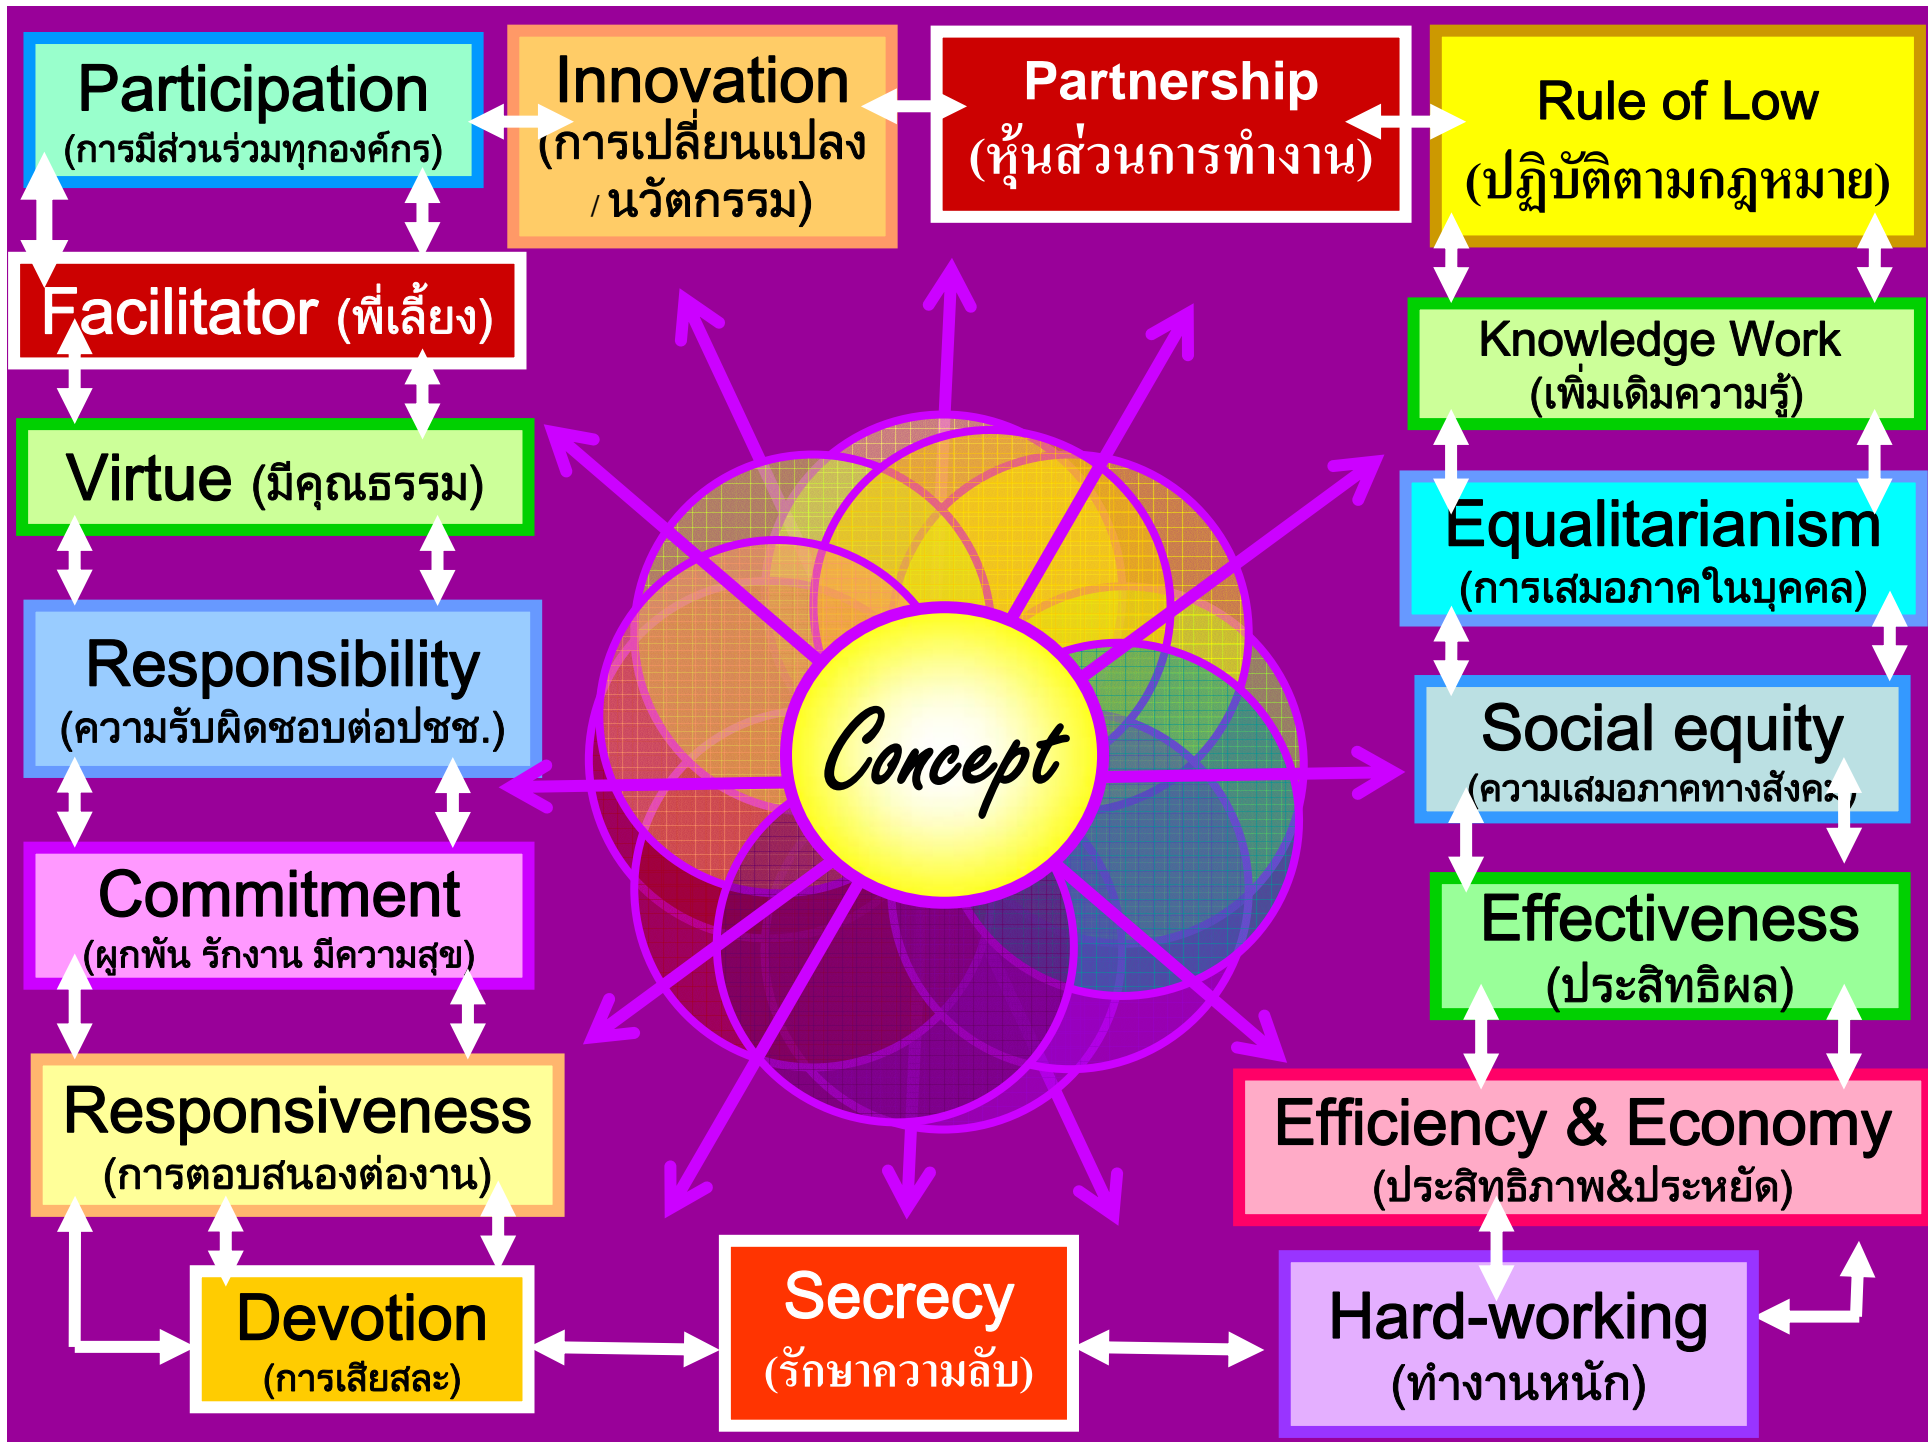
Participation
(การมีส่วนร่วมทุกองค์กร)

Innovation
(การเปลี่ยนแปลง / นวัตกรรม)

Partnership
(หุ้นส่วนการทำงาน)

Rule of Low
(ปฏิบัติตามกฎหมาย)

Facilitator (พี่เลี้ยง)

Knowledge Work
(เพิ่มเติมความรู้)

Virtue (มีคุณธรรม)

Equalitarianism
(การเสมอภาคในบุคคล)

Responsibility
(ความรับผิดชอบต่อปชช.)

Social equity
(ความเสมอภาคทางสังค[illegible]

Concept

Commitment
(ผูกพัน รักงาน มีความสุข)

Effectiveness
(ประสิทธิผล)

Responsiveness
(การตอบสนองต่องาน)

Efficiency & Economy
(ประสิทธิภาพ&ประหยัด)

Devotion
(การเสียสละ)

Secrecy
(รักษาความลับ)

Hard-working
(ทำงานหนัก)